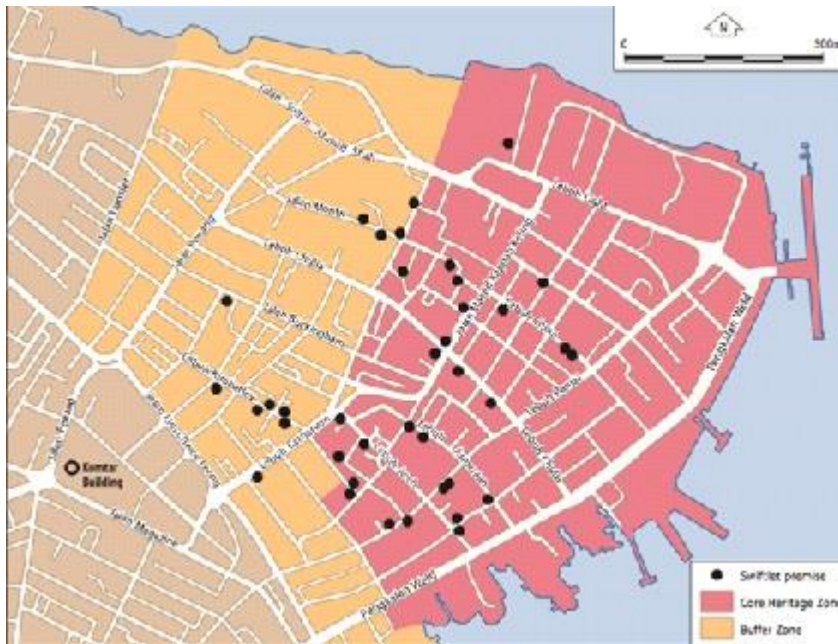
N
0
500m

Lebuh Farquhar
Jalan Sultan Ahmad Shah
Lebuh Light
Jalan Masjid Kapitan Keling
Lebuh Chulia
Lebuh Buckingham
Lebuh Campbell
Lebuh Carnarvon
Jalan Penang
Lebuh Pantai
Pengkalan Weld
Komtar Building
Jalan Magazine
Lebuh Armenian

Swiftlet premise
Core Heritage Zone
Buffer Zone